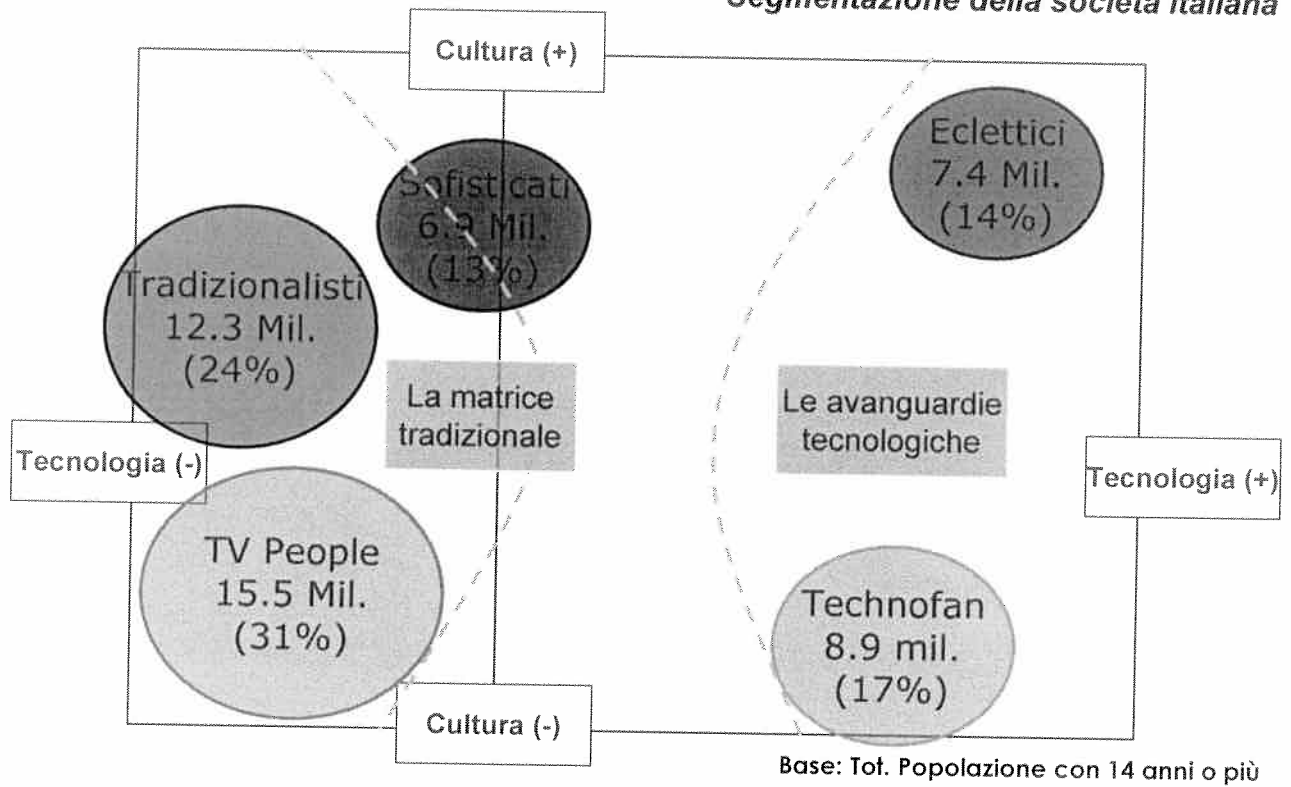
Segmentazione della società italiana

Cultura (+)

Eclettici
7.4 Mil.
(14%)

Sofisticati
6.9 Mil.
(13%)

Tradizionalisti
12.3 Mil.
(24%)

La matrice tradizionale

Le avanguardie tecnologiche

Tecnologia (-)

Tecnologia (+)

TV People
15.5 Mil.
(31%)

Technofan
8.9 mil.
(17%)

Cultura (-)

Base: Tot. Popolazione con 14 anni o più